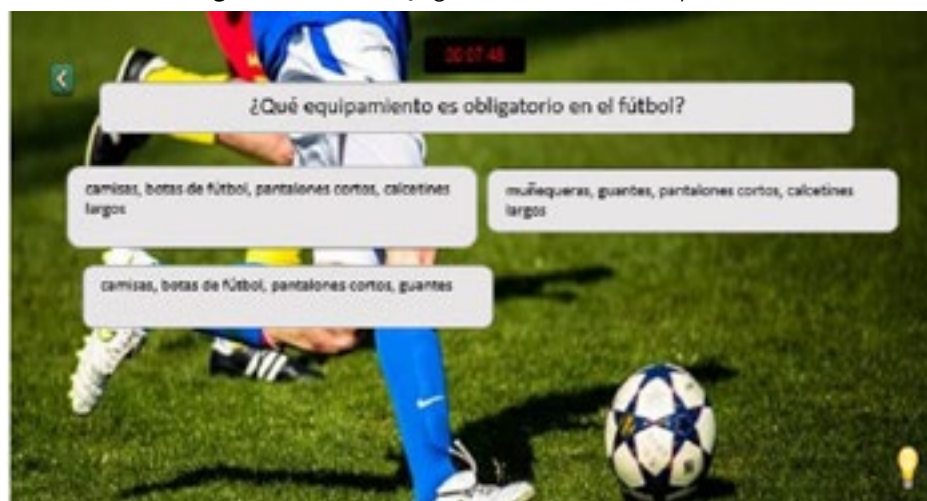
00:07:48

¿Qué equipamiento es obligatorio en el fútbol?

camisas, botas de fútbol, pantalones cortos, calcetines largos

muñequeras, guantes, pantalones cortos, calcetines largos

camisas, botas de fútbol, pantalones cortos, guantes